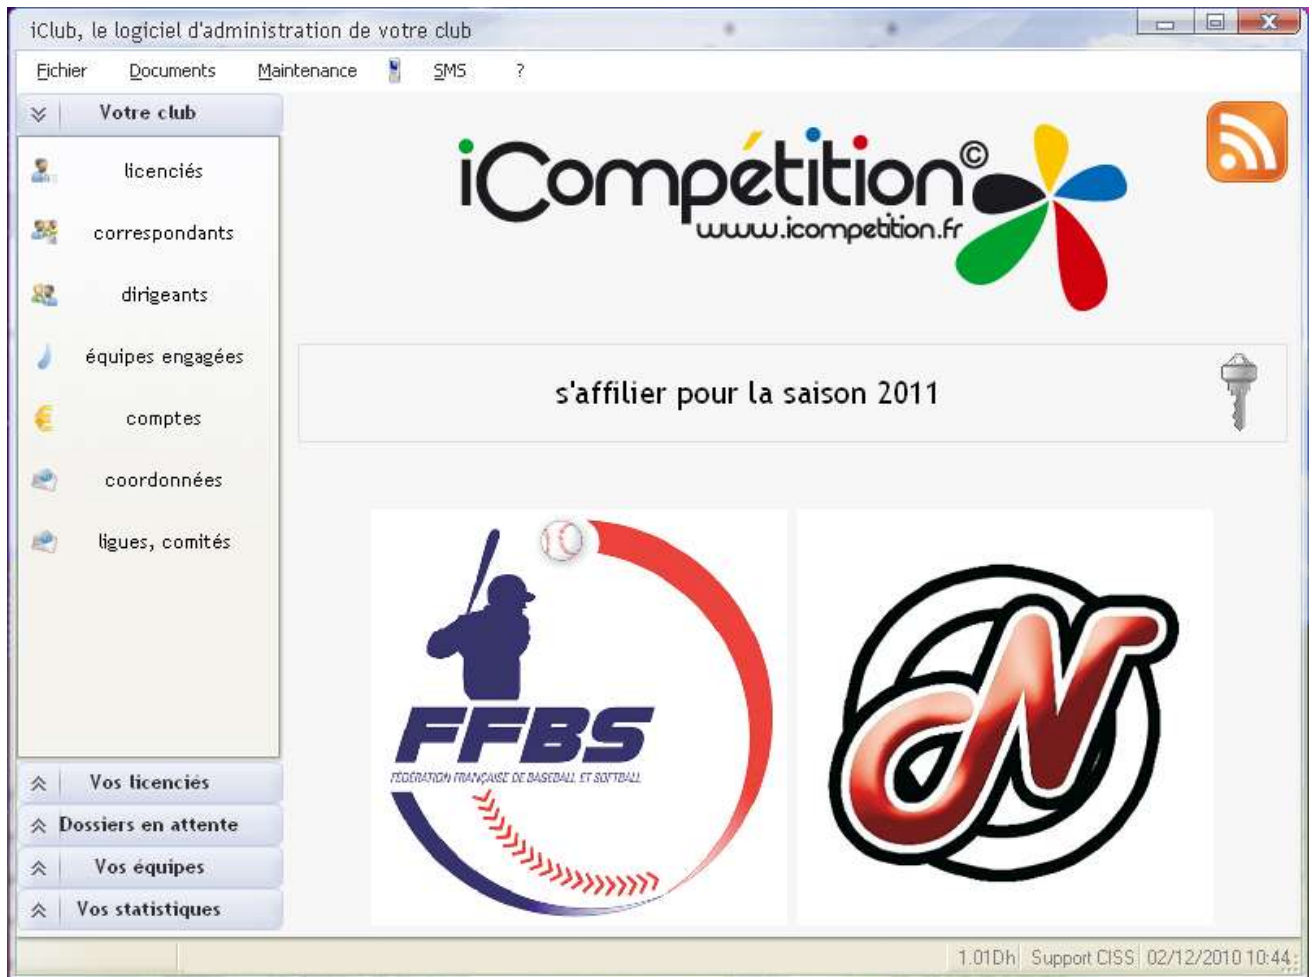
iClub, le logiciel d'administration de votre club

Fichier Documents Maintenance SMS ?

Votre club

licenciés

correspondants

dirigeants

équipes engagées

comptes

coordonnées

ligues, comités

Vos licenciés

Dossiers en attente

Vos équipes

Vos statistiques

iCompétition©
www.icompetition.fr

s'affilier pour la saison 2011

FFBS
FÉDÉRATION FRANÇAISE DE BASEBALL ET SOFTBALL

N

1.01Dh Support CISS 02/12/2010 10:44